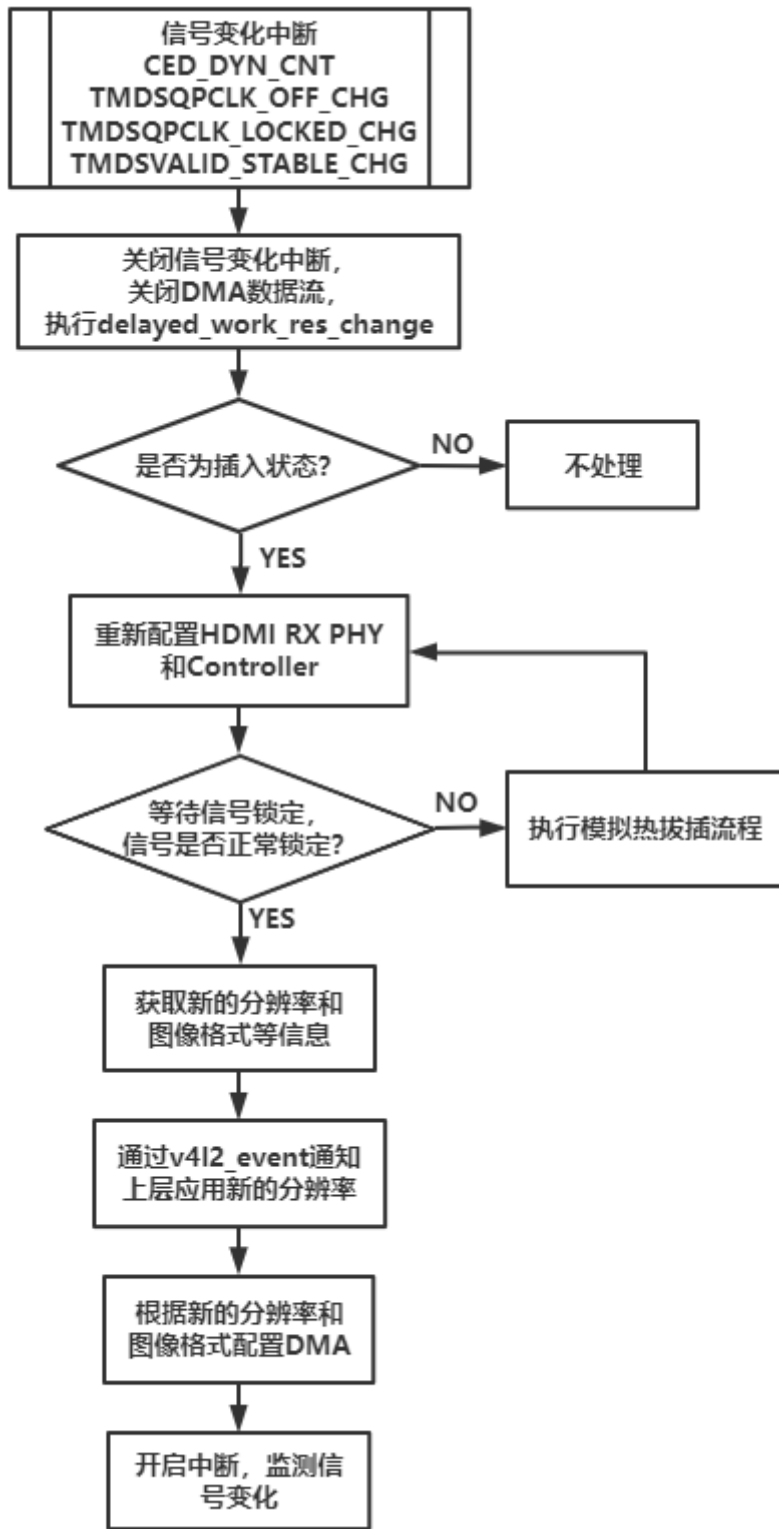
信号变化中断
CED_DYN_CNT
TMDSQPCLK_OFF_CHG
TMDSQPCLK_LOCKED_CHG
TMDSVALID_STABLE_CHG

关闭信号变化中断，
关闭DMA数据流，
执行delayed_work_res_change

是否为插入状态?

NO

不处理

YES

重新配置HDMI RX PHY
和Controller

等待信号锁定，
信号是否正常锁定?

NO

执行模拟热拔插流程

YES

获取新的分辨率和
图像格式等信息

通过v4l2_event通知
上层应用新的分辨率

根据新的分辨率和
图像格式配置DMA

开启中断，监测信
号变化